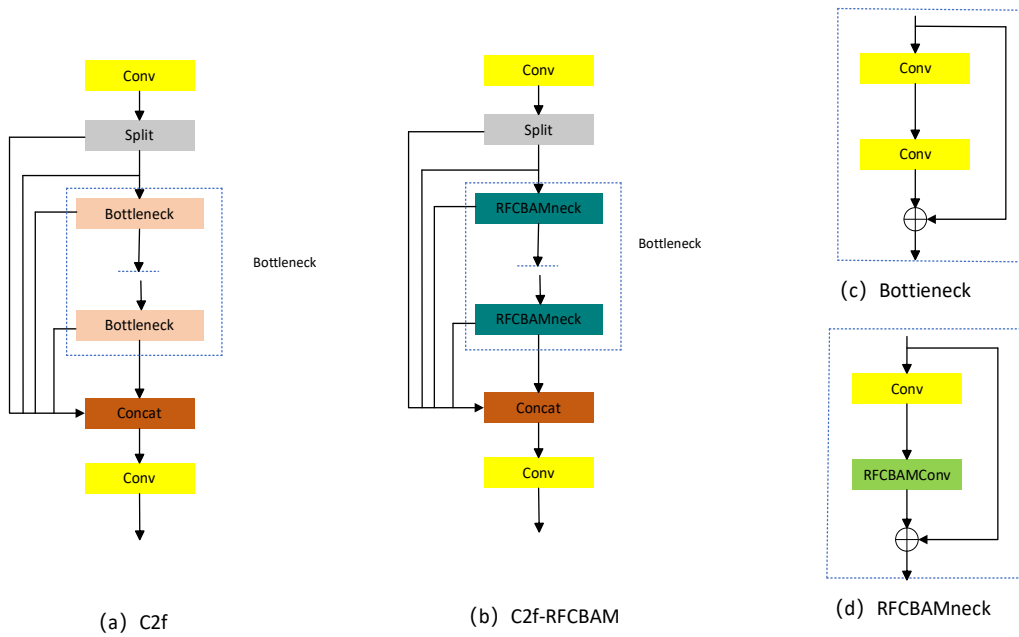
Conv

Split

Bottleneck

Bottleneck

Bottleneck

Concat

Conv

(a) C2f

Conv

Split

RFCBAMneck

Bottleneck

RFCBAMneck

Concat

Conv

(b) C2f-RFCBAM

Conv

Conv

(c) Bottieneck

Conv

RFCBAMConv

(d) RFCBAMneck